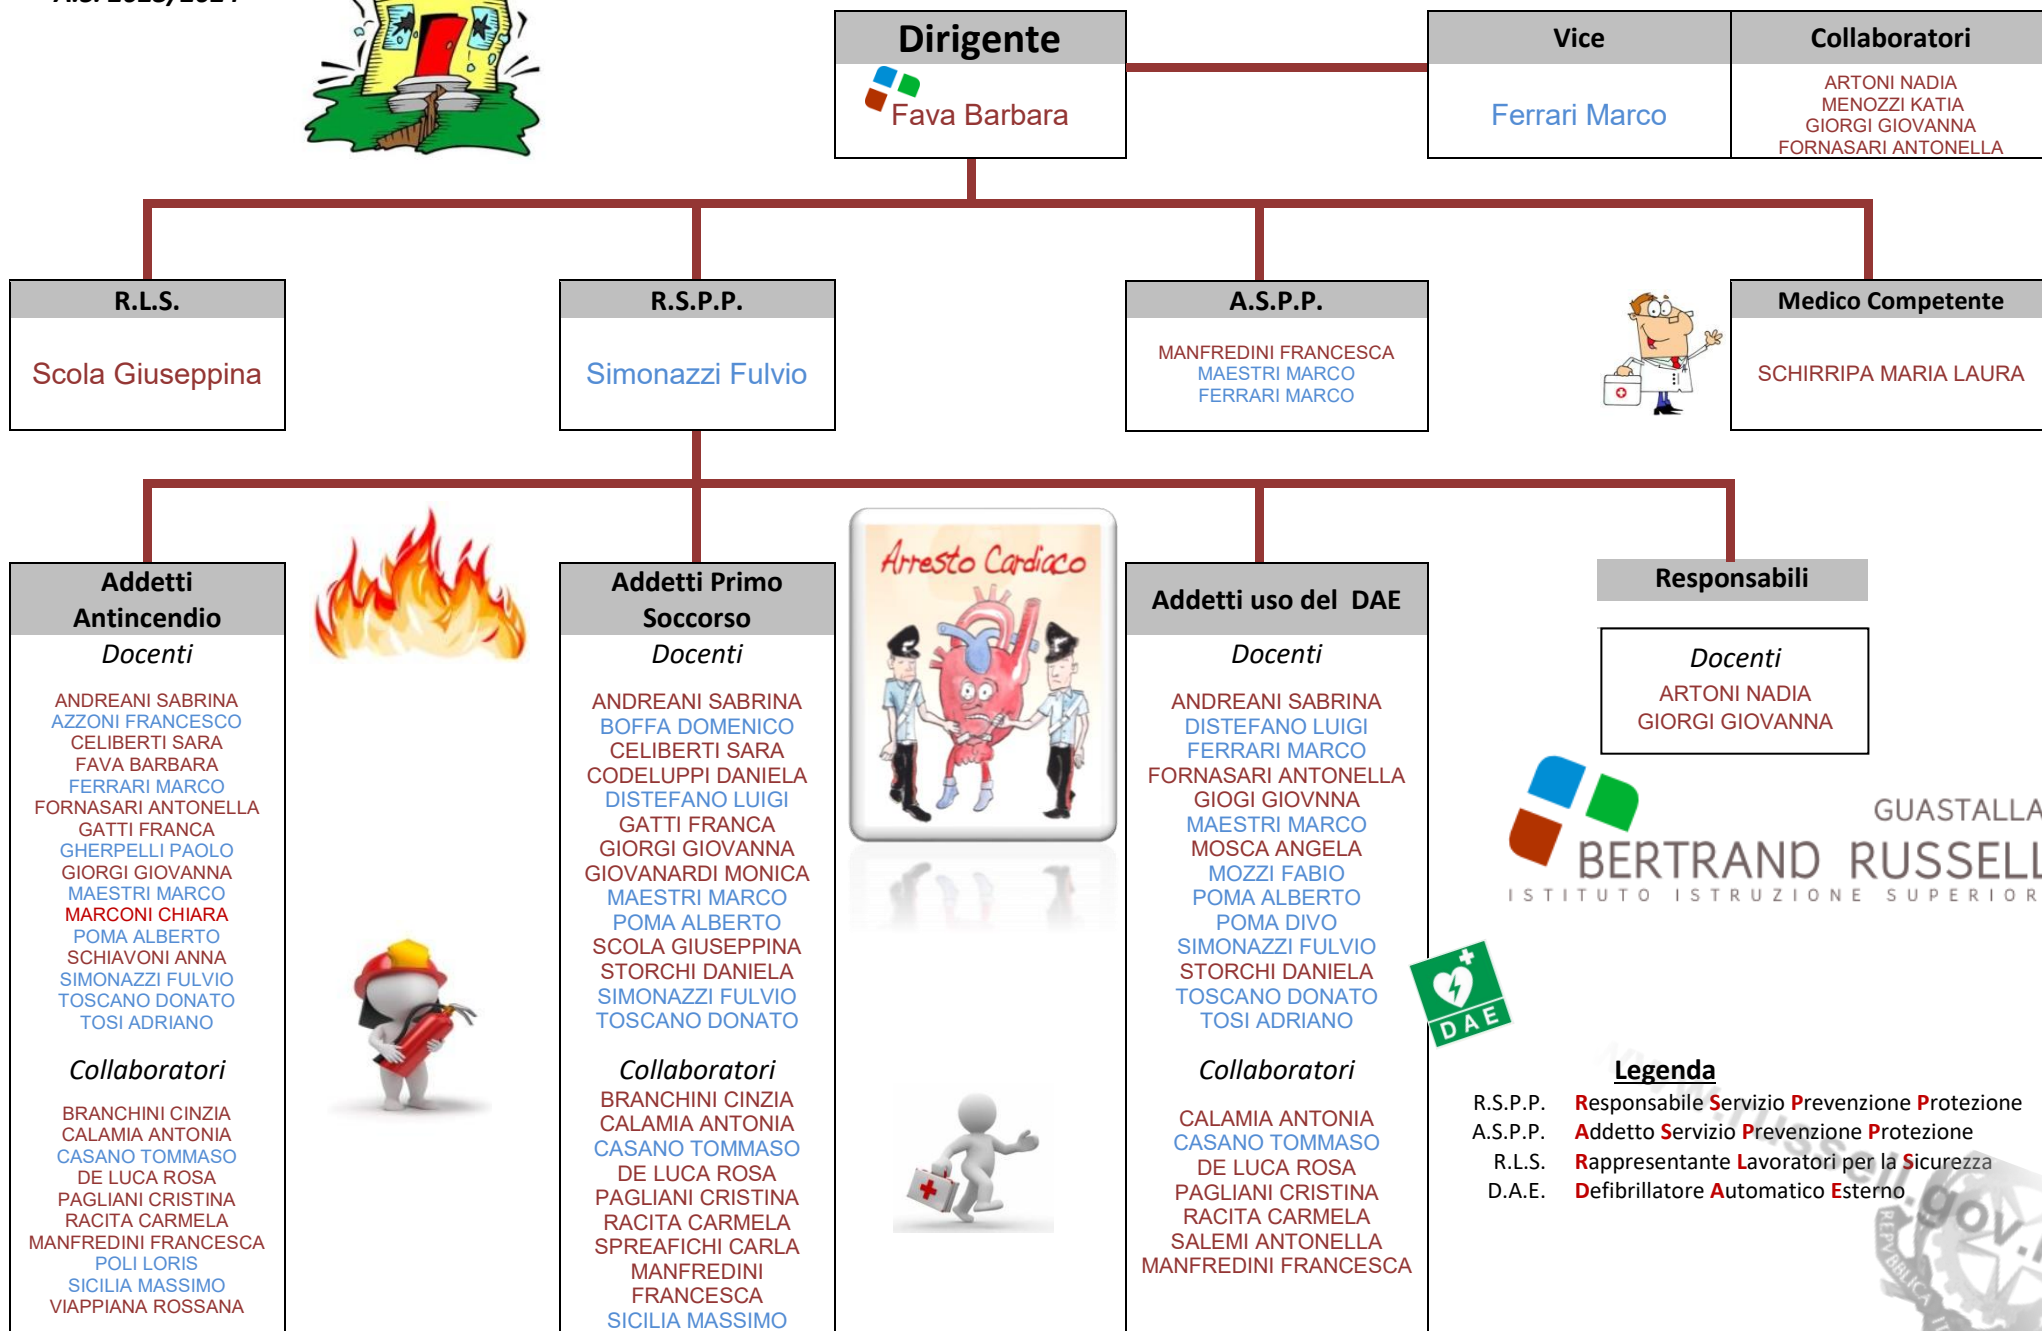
A.S. 2023/2024

Dirigente
Fava Barbara

Vice
Ferrari Marco

Collaboratori
ARTONI NADIA
MENOZZI KATIA
GIORGI GIOVANNA
FORNASARI ANTONELLA

R.L.S.
Scola Giuseppina

R.S.P.P.
Simonazzi Fulvio

A.S.P.P.
MANFREDINI FRANCESCA
MAESTRI MARCO
FERRARI MARCO

Medico Competente
SCHIRRIPA MARIA LAURA

Addetti Antincendio
Docenti
ANDREANI SABRINA
AZZONI FRANCESCO
CELIBERTI SARA
FAVA BARBARA
FERRARI MARCO
FORNASARI ANTONELLA
GATTI FRANCA
GHERPELLI PAOLO
GIORGI GIOVANNA
MAESTRI MARCO
MARCONI CHIARA
POMA ALBERTO
SCHIAVONI ANNA
SIMONAZZI FULVIO
TOSCANO DONATO
TOSI ADRIANO

Collaboratori
BRANCHINI CINZIA
CALAMIA ANTONIA
CASANO TOMMASO
DE LUCA ROSA
PAGLIANI CRISTINA
RACITA CARMELA
MANFREDINI FRANCESCA
POLI LORIS
SICILIA MASSIMO
VIAPPIANA ROSSANA

Addetti Primo Soccorso
Docenti
ANDREANI SABRINA
BOFFA DOMENICO
CELIBERTI SARA
CODELUPPI DANIELA
DISTEFANO LUIGI
GATTI FRANCA
GIORGI GIOVANNA
GIOVANARDI MONICA
MAESTRI MARCO
POMA ALBERTO
SCOLA GIUSEPPINA
STORCHI DANIELA
SIMONAZZI FULVIO
TOSCANO DONATO

Collaboratori
BRANCHINI CINZIA
CALAMIA ANTONIA
CASANO TOMMASO
DE LUCA ROSA
PAGLIANI CRISTINA
RACITA CARMELA
SPREAFICHI CARLA
MANFREDINI FRANCESCA
SICILIA MASSIMO

Arresto Cardiaco

Addetti uso del DAE
Docenti
ANDREANI SABRINA
DISTEFANO LUIGI
FERRARI MARCO
FORNASARI ANTONELLA
GIOGI GIOVNNA
MAESTRI MARCO
MOSCA ANGELA
MOZZI FABIO
POMA ALBERTO
POMA DIVO
SIMONAZZI FULVIO
STORCHI DANIELA
TOSCANO DONATO
TOSI ADRIANO

Collaboratori
CALAMIA ANTONIA
CASANO TOMMASO
DE LUCA ROSA
PAGLIANI CRISTINA
RACITA CARMELA
SALEMI ANTONELLA
MANFREDINI FRANCESCA

Responsabili
Docenti
ARTONI NADIA
GIORGI GIOVANNA

GUASTALLA
BERTRAND RUSSELL
ISTITUTO ISTRUZIONE SUPERIOR

DAE

Legenda
R.S.P.P. Responsabile Servizio Prevenzione Protezione
A.S.P.P. Addetto Servizio Prevenzione Protezione
R.L.S. Rappresentante Lavoratori per la Sicurezza
D.A.E. Defibrillatore Automatico Esterno